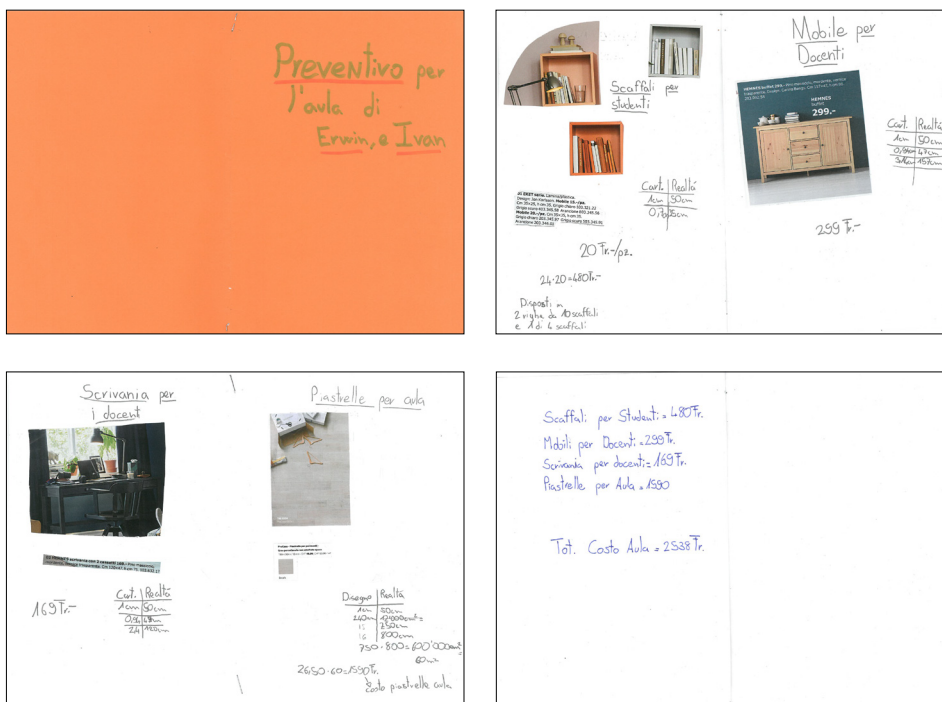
Preventivo per l'aula di Erwin, e Ivan

Scaffali per studenti

Cart. | Realtà
1cm | 50cm
0,1cm | 5cm

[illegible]

20 Fr./pz.

24·20=480Fr.-

Disposti in 2 righe da 10 scaffali e 1 di 4 scaffali

Mobile per Docenti

HEMNES
299.-

Cart. | Realtà
1cm | 50cm
0,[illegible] | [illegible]
3,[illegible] | 157cm

299 Fr.-

Scrivania per i docenti

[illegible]

169 Fr.-

Cart. | Realtà
1cm | 50cm
0,3 | 15cm
2,4 | 120cm

Piastrelle per aula

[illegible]

Disegno | Realtà
1cm | 50cm
240cm | 12'000cm² =
15 | 750cm
16 | 800cm
750·800 = 600'000cm² = 60m²

2650·60 = 1590 Fr.
Costo piastrelle aula

Scaffali per Studenti = 480 Fr.
Mobili per Docenti = 299 Fr.
Scrivania per docenti = 169 Fr.
Piastrelle per Aula = 1590

Tot. Costo Aula = 2538 Fr.